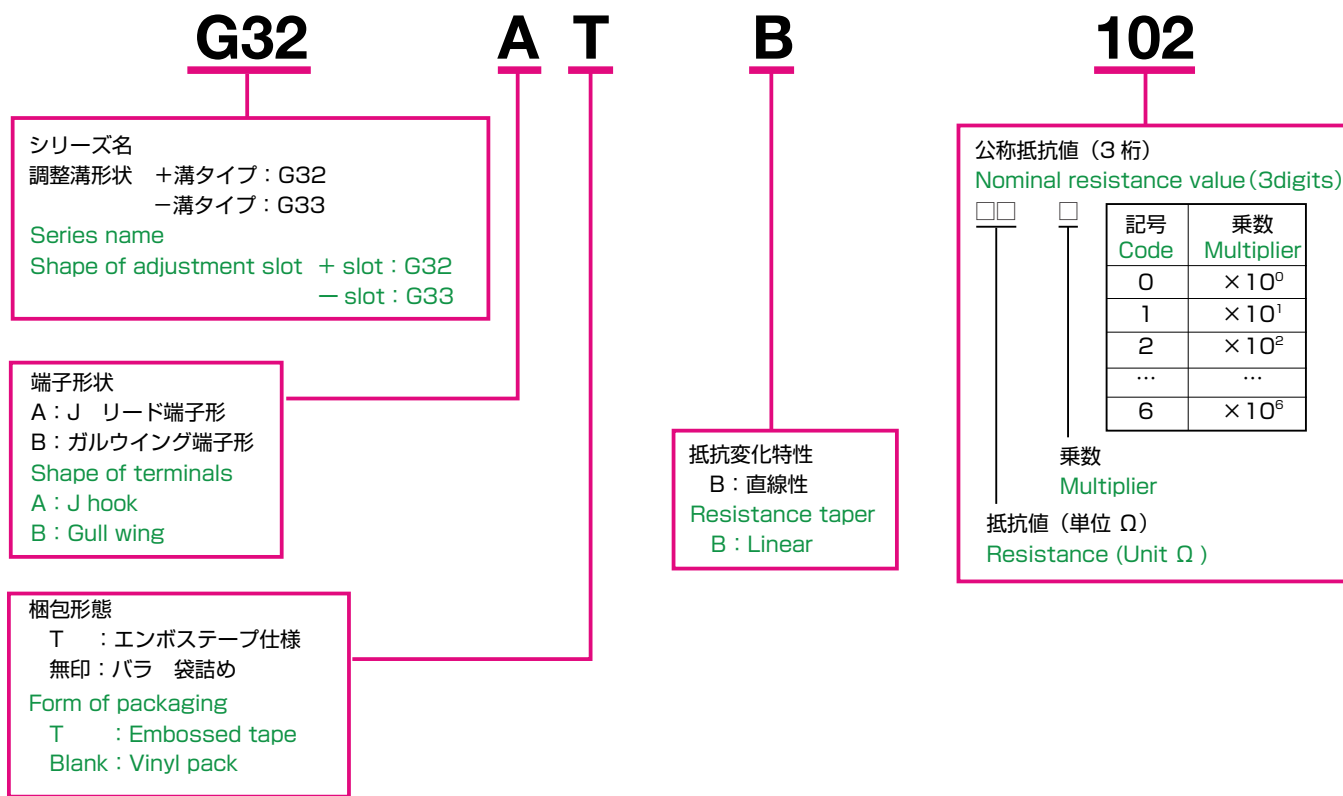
G32 A T B 102

シリーズ名
調整溝形状　＋溝タイプ：G32
　　　　　　－溝タイプ：G33
Series name
Shape of adjustment slot　＋ slot：G32
　　　　　　　　　　　　　－ slot：G33

端子形状
A：J　リード端子形
B：ガルウイング端子形
Shape of terminals
A：J hook
B：Gull wing

梱包形態
T　：エンボステープ仕様
無印：バラ　袋詰め
Form of packaging
T　：Embossed tape
Blank：Vinyl pack

抵抗変化特性
B：直線性
Resistance taper
B：Linear

公称抵抗値（3 桁）
Nominal resistance value（3digits）
□□ □

| 記号 Code | 乗数 Multiplier |
|---|---|
| 0 | $\times10^0$ |
| 1 | $\times10^1$ |
| 2 | $\times10^2$ |
| … | … |
| 6 | $\times10^6$ |

乗数
Multiplier
抵抗値（単位 Ω）
Resistance (Unit Ω )